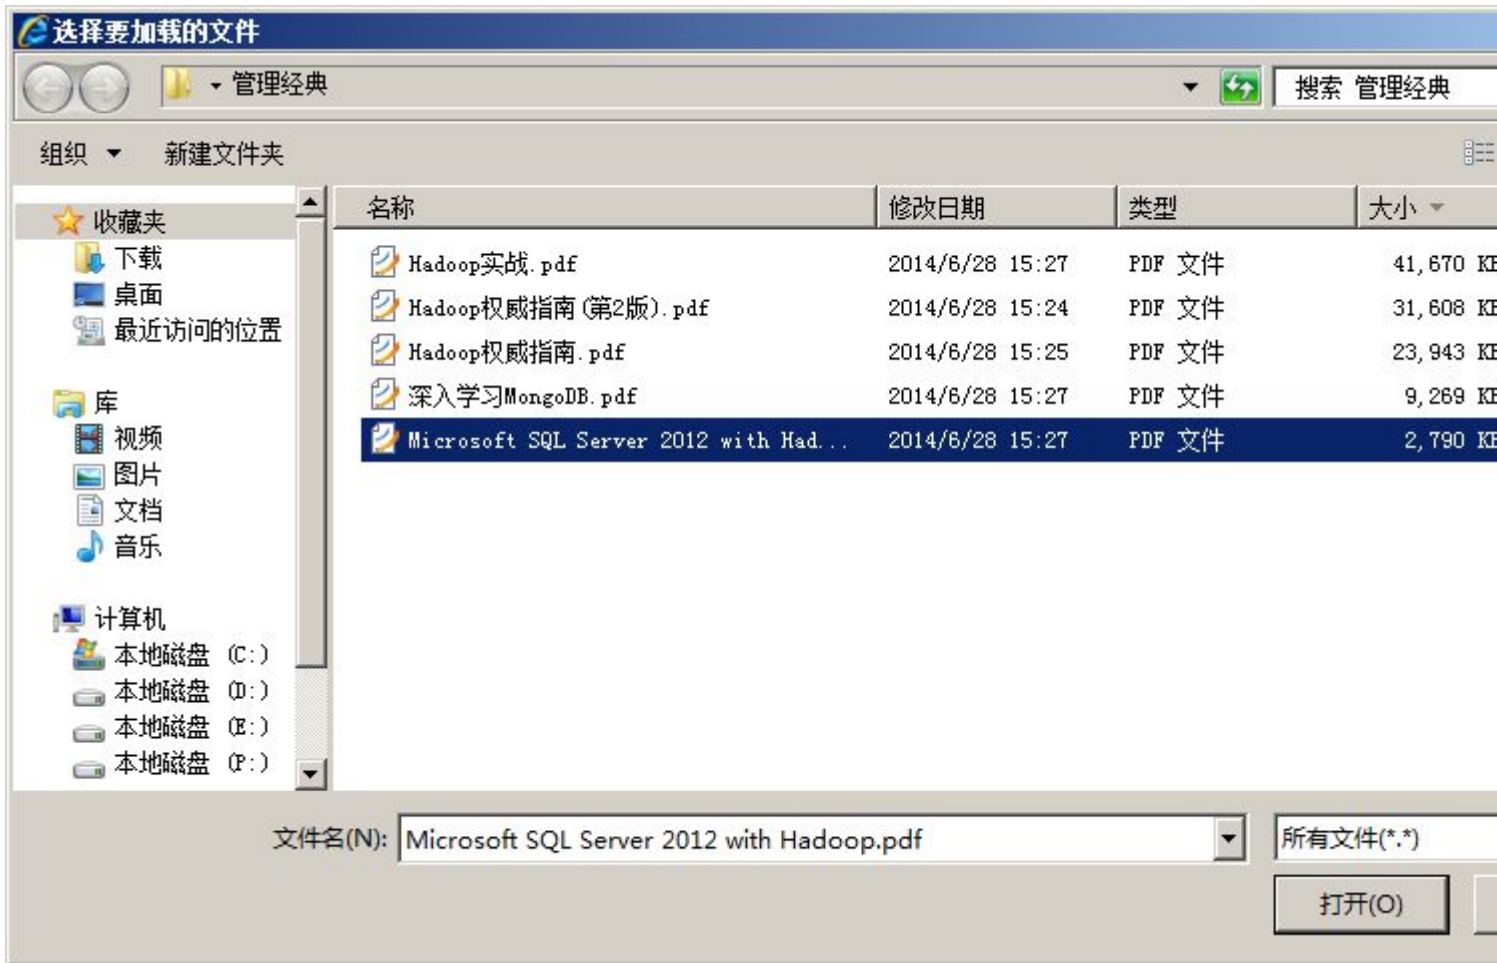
选择要加载的文件

管理经典

搜索 管理经典

组织 ▾ 新建文件夹

收藏夹
下载
桌面
最近访问的位置

库
视频
图片
文档
音乐

计算机
本地磁盘 (C:)
本地磁盘 (D:)
本地磁盘 (E:)
本地磁盘 (F:)

| 名称 | 修改日期 | 类型 | 大小 |
|---|---|---|---|
| Hadoop实战.pdf | 2014/6/28 15:27 | PDF 文件 | 41,670 KE |
| Hadoop权威指南(第2版).pdf | 2014/6/28 15:24 | PDF 文件 | 31,608 KE |
| Hadoop权威指南.pdf | 2014/6/28 15:25 | PDF 文件 | 23,943 KE |
| 深入学习MongoDB.pdf | 2014/6/28 15:27 | PDF 文件 | 9,269 KE |
| Microsoft SQL Server 2012 with Had... | 2014/6/28 15:27 | PDF 文件 | 2,790 KE |

文件名(N): Microsoft SQL Server 2012 with Hadoop.pdf

所有文件(*.*)

打开(O)